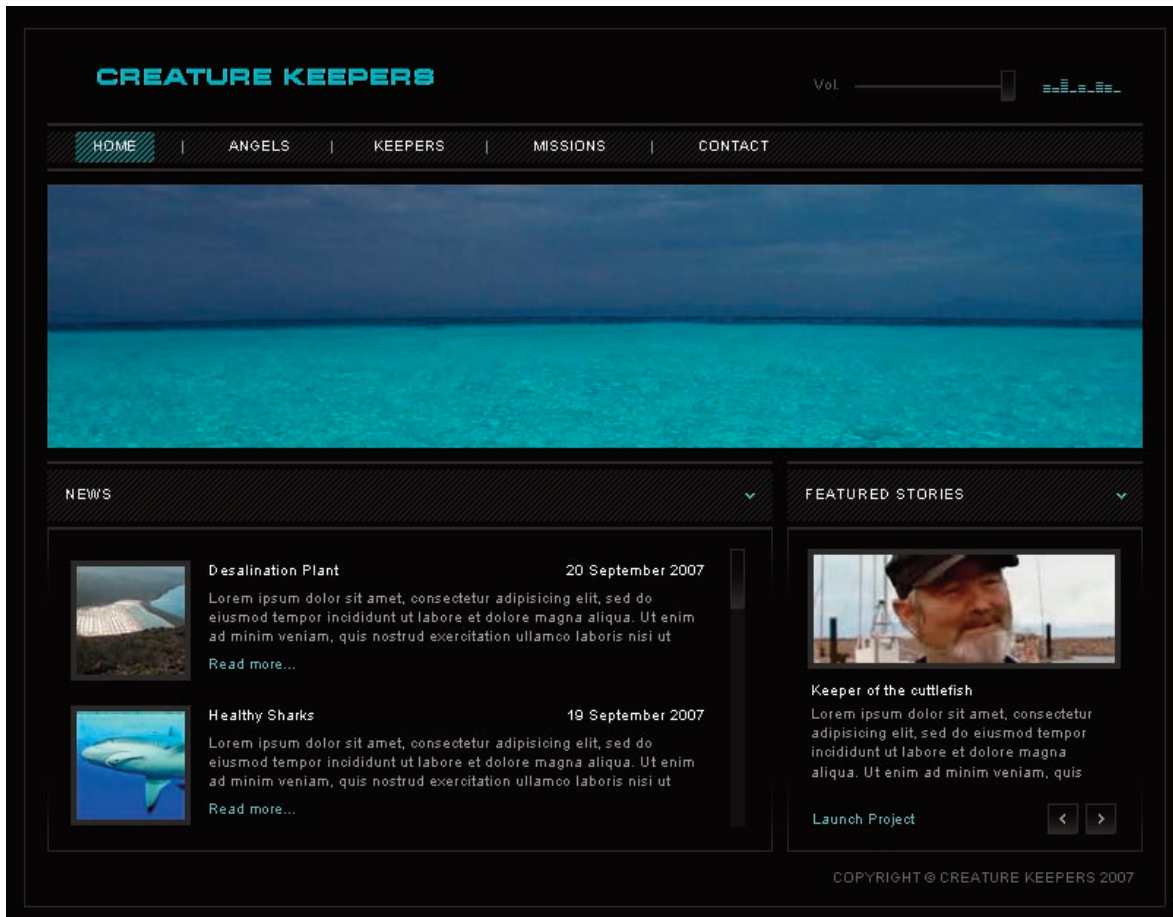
CREATURE KEEPERS

Vol.

HOME | ANGELS | KEEPERS | MISSIONS | CONTACT

NEWS

Desalination Plant 20 September 2007

Lorem ipsum dolor sit amet, consectetur adipisicing elit, sed do eiusmod tempor incididunt ut labore et dolore magna aliqua. Ut enim ad minim veniam, quis nostrud exercitation ullamco laboris nisi ut

Read more...

Healthy Sharks 19 September 2007

Lorem ipsum dolor sit amet, consectetur adipisicing elit, sed do eiusmod tempor incididunt ut labore et dolore magna aliqua. Ut enim ad minim veniam, quis nostrud exercitation ullamco laboris nisi ut

Read more...

FEATURED STORIES

Keeper of the cuttlefish

Lorem ipsum dolor sit amet, consectetur adipisicing elit, sed do eiusmod tempor incididunt ut labore et dolore magna aliqua. Ut enim ad minim veniam, quis

Launch Project

COPYRIGHT © CREATURE KEEPERS 2007